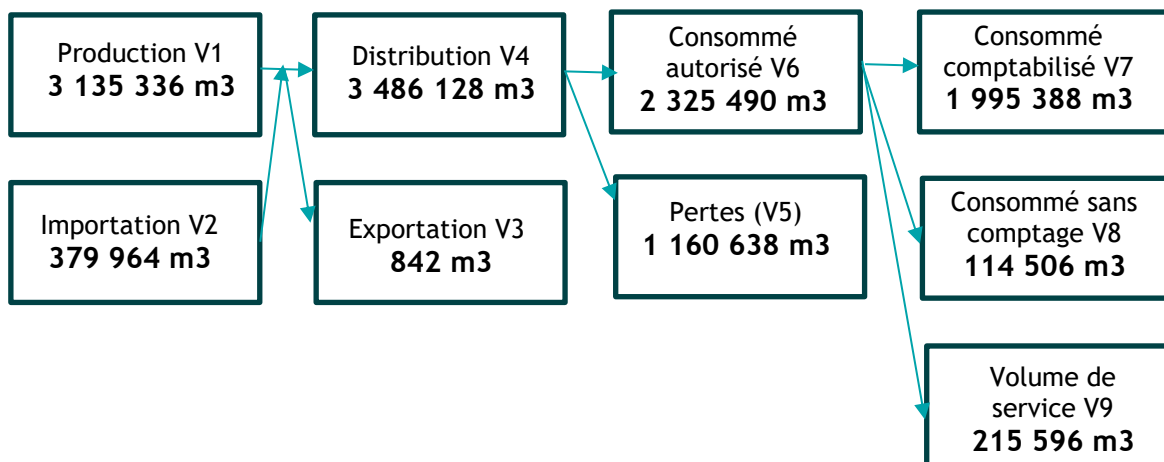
Production V1
**3 135 336 m3**

Distribution V4
**3 486 128 m3**

Consommé autorisé V6
**2 325 490 m3**

Consommé comptabilisé V7
**1 995 388 m3**

Importation V2
**379 964 m3**

Exportation V3
**842 m3**

Pertes (V5)
**1 160 638 m3**

Consommé sans comptage V8
**114 506 m3**

Volume de service V9
**215 596 m3**